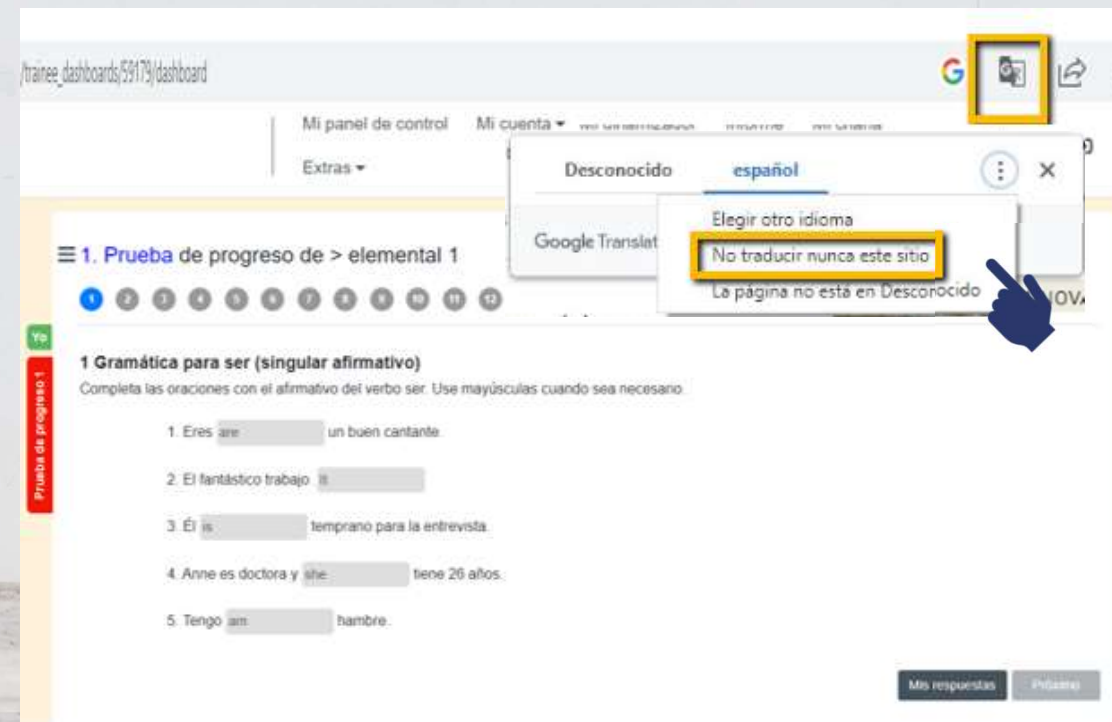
/trainee_dashboards/59179/dashboard

Mi panel de control Mi cuenta ▾ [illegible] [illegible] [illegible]

Extras ▾

Desconocido español

Google Translat

Elegir otro idioma

No traducir nunca este sitio

La página no está en Desconocido

≡ 1. Prueba de progreso de > elemental 1

1 2 3 4 5 6 7 8 9 10 11 12

Yo

Prueba de progreso 1

1 Gramática para ser (singular afirmativo)

Completa las oraciones con el afirmativo del verbo ser. Use mayúsculas cuando sea necesario.

1. Eres are un buen cantante.

2. El fantástico trabajo. It

3. Él is temprano para la entrevista.

4. Anne es doctora y she tiene 26 años.

5. Tengo am hambre.

Mis respuestas Próximo